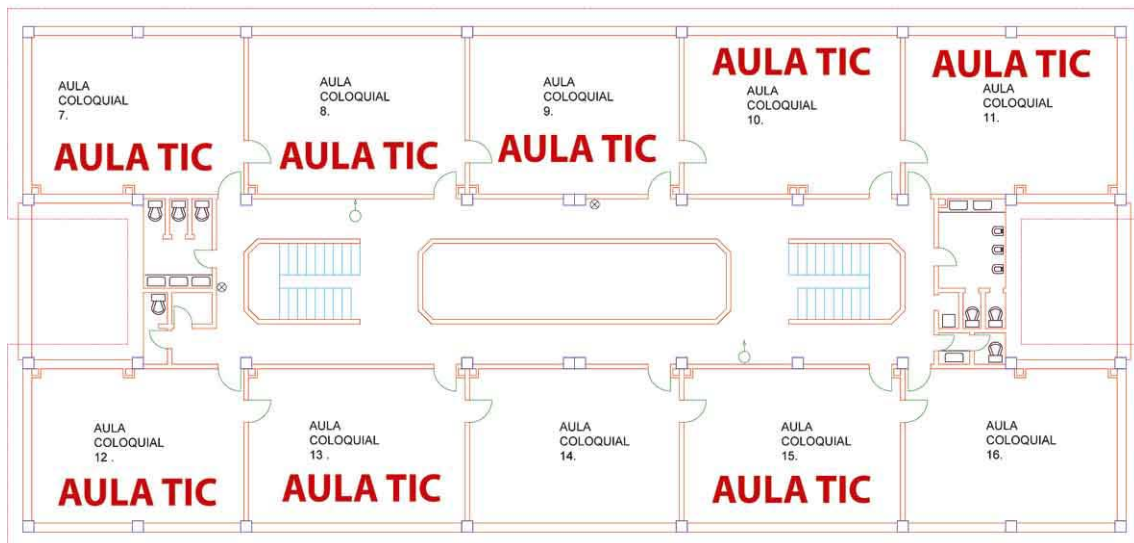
AULA COLOQUIAL 7.

AULA TIC

AULA COLOQUIAL 8.

AULA TIC

AULA COLOQUIAL 9.

AULA TIC

AULA TIC

AULA COLOQUIAL 10.

AULA TIC

AULA COLOQUIAL 11.

AULA COLOQUIAL 12 .

AULA TIC

AULA COLOQUIAL 13 .

AULA TIC

AULA COLOQUIAL 14.

AULA COLOQUIAL 15.

AULA TIC

AULA COLOQUIAL 16.